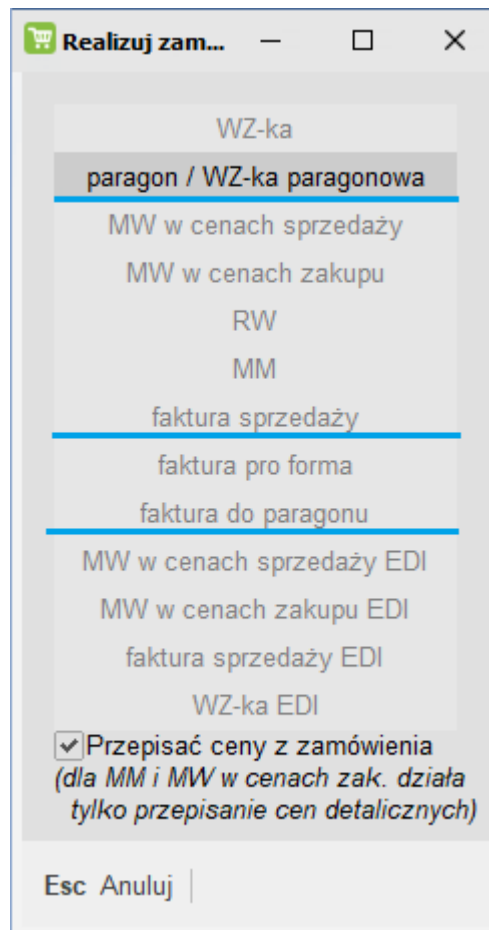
Realizuj zam...

WZ-ka
paragon / WZ-ka paragonowa
MW w cenach sprzedaży
MW w cenach zakupu
RW
MM
faktura sprzedaży
faktura pro forma
faktura do paragonu
MW w cenach sprzedaży EDI
MW w cenach zakupu EDI
faktura sprzedaży EDI
WZ-ka EDI

Przepisać ceny z zamówienia
(dla MM i MW w cenach zak. działa tylko przepisanie cen detalicznych)

Esc Anuluj